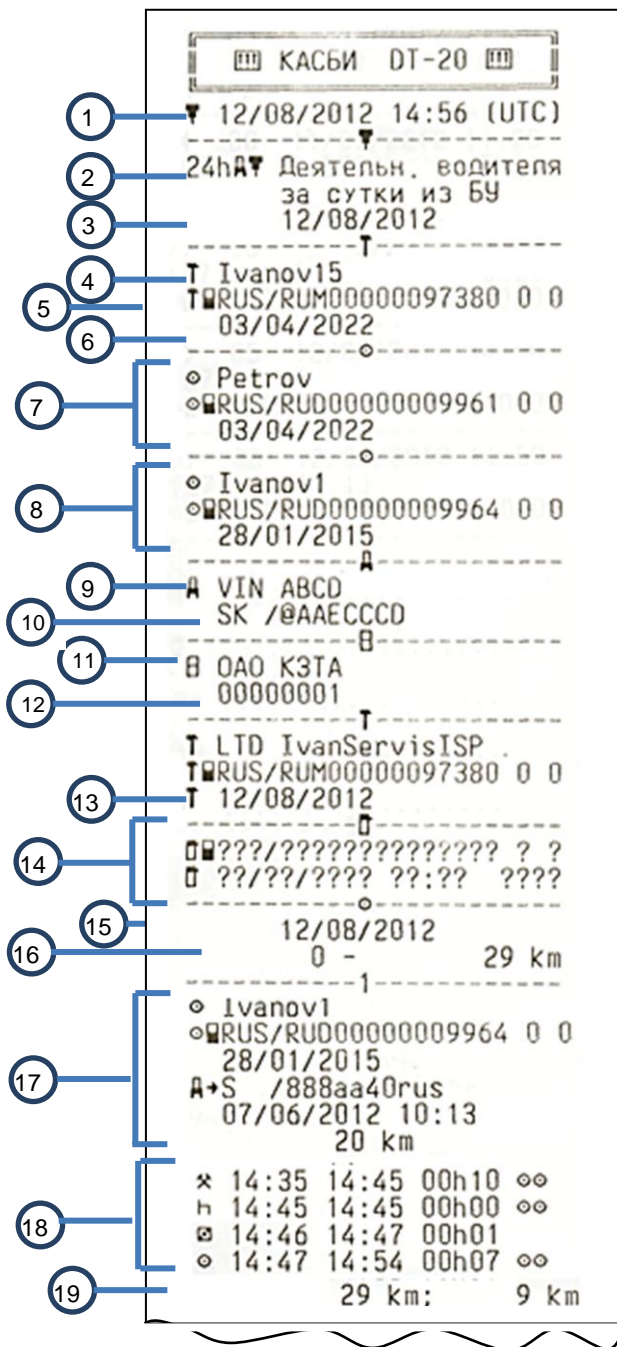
КАСБИ DT-20

1
12/08/2012 14:56 (UTC)

2
24h Деятельн. водителя за сутки из БУ

3
12/08/2012

4
T Ivanov15

5
T RUS/RUM0000097380 0 0

6
03/04/2022

7
Petrov
RUS/RUD0000009961 0 0
03/04/2022

8
Ivanov1
RUS/RUD0000009964 0 0
28/01/2015

9
VIN ABCD

10
SK /@AAECCCD

11
ОАО КЗТА

12
00000001

T LTD IvanServisISP .
T RUS/RUM0000097380 0 0

13
T 12/08/2012

14
???/????????????? ? ?
??/??/???? ??:?? ????

15
12/08/2012

16
0 - 29 km

1

17
Ivanov1
RUS/RUD0000009964 0 0
28/01/2015
S /888aa40rus
07/06/2012 10:13
20 km

18
14:35 14:45 00h10
14:45 14:45 00h00
14:46 14:47 00h01
14:47 14:54 00h07

19
29 km: 9 km